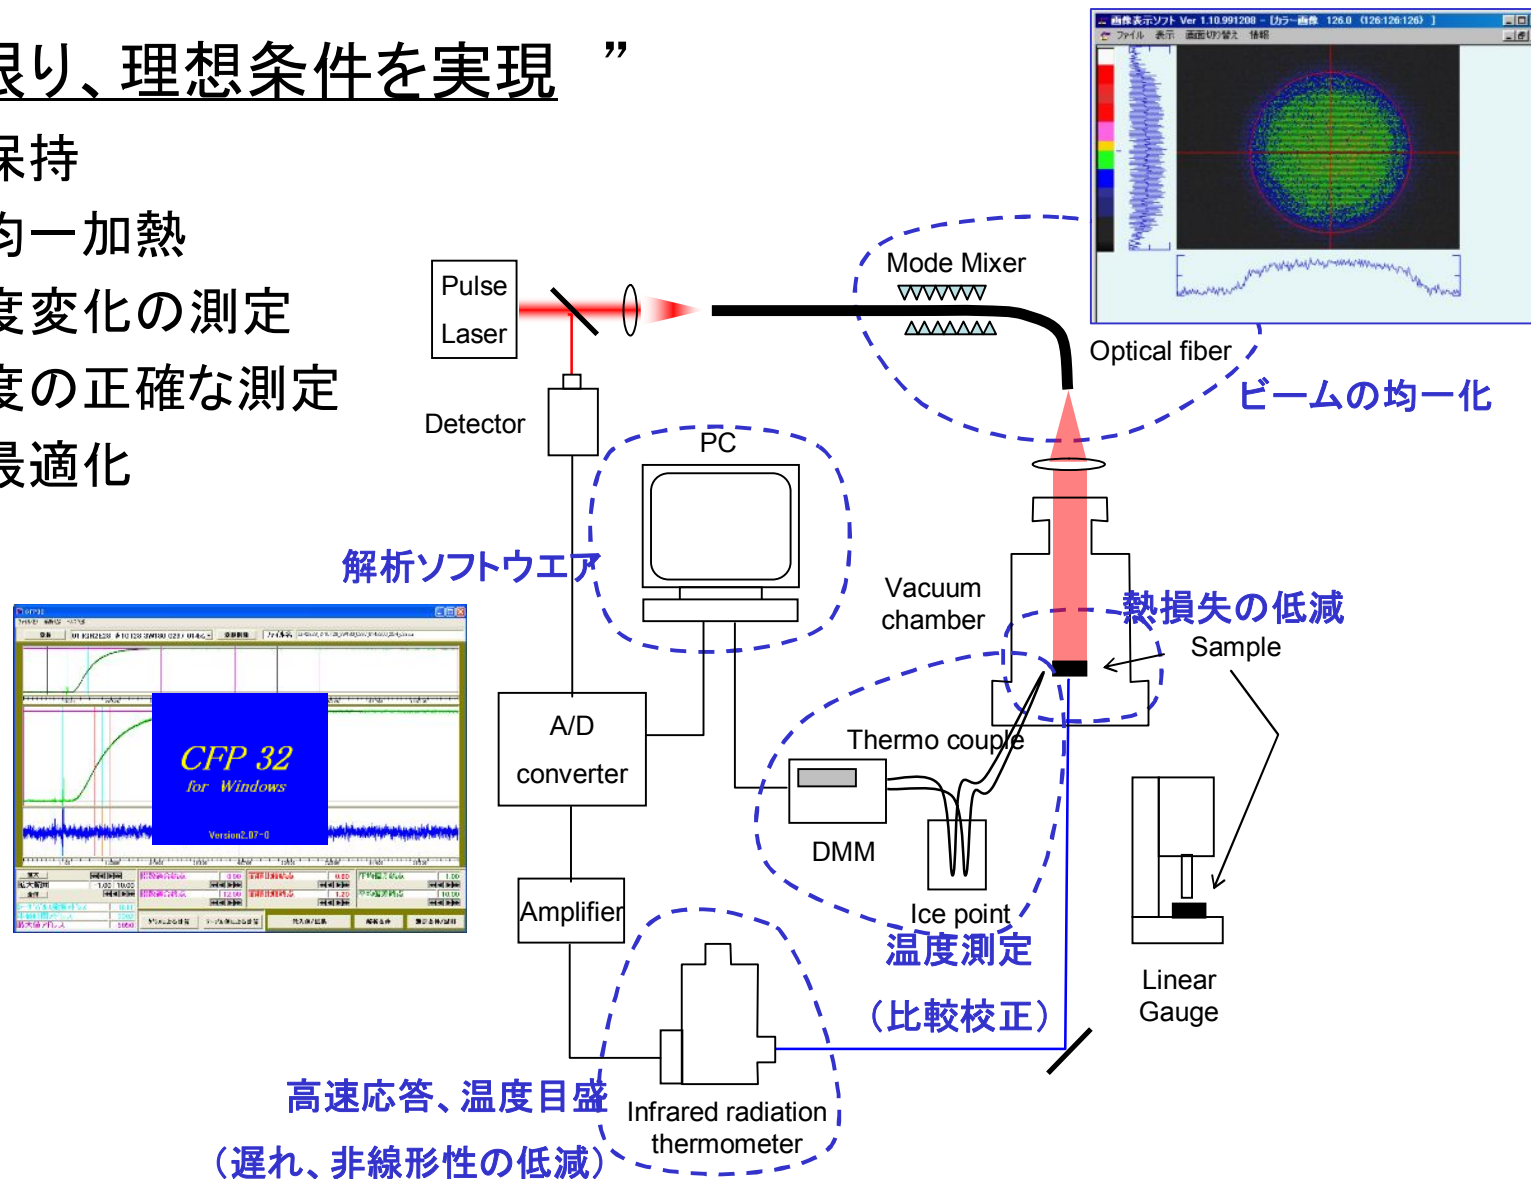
限り、理想条件を実現 ”
保持
均一加熱
度変化の測定
度の正確な測定
最適化

画像表示ソフト Ver 1.10.991208 - [カラー画像 126.0 (126:126:126)]
ファイル 表示 画面切り替え 情報

Pulse Laser

Mode Mixer

Optical fiber

ビームの均一化

Detector

PC

解析ソフトウエア

CFP 32
for Windows
Version2.07-0

Vacuum chamber

熱損失の低減

Sample

A/D converter

Thermo couple

DMM

Ice point

温度測定

（比較校正）

Amplifier

Linear Gauge

高速応答、温度目盛

（遅れ、非線形性の低減）

Infrared radiation thermometer